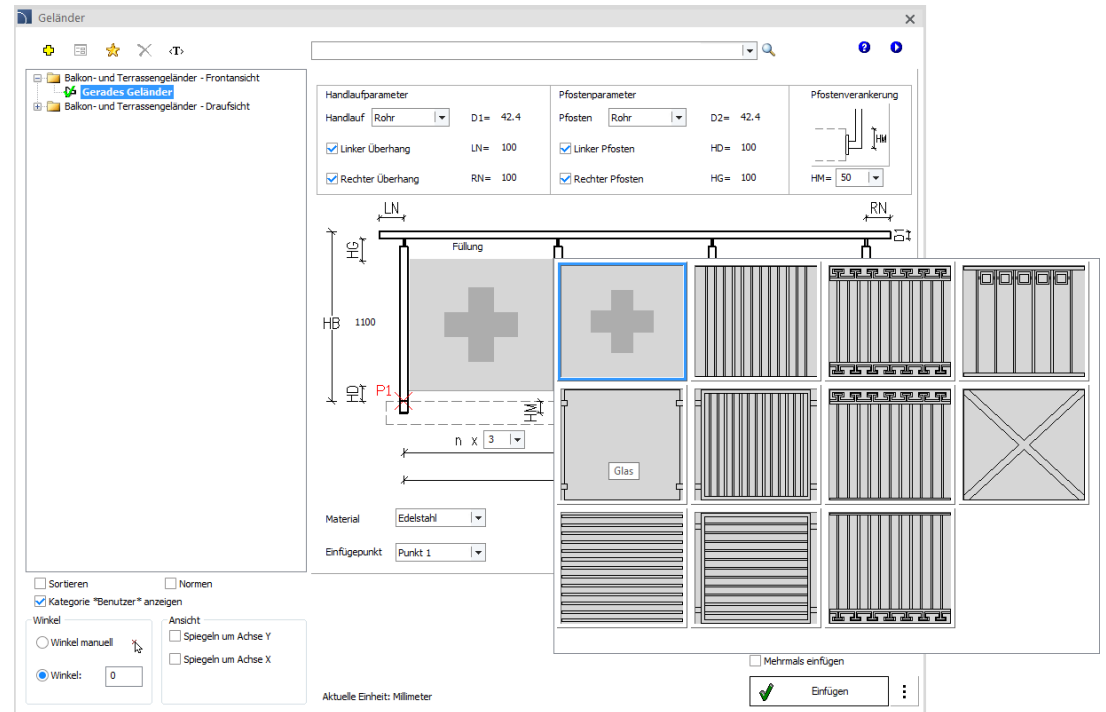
Geländer

‹T›

Balkon- und Terrassengeländer - Frontansicht
Gerades Geländer
Balkon- und Terrassengeländer - Draufsicht

Handlaufparameter
Handlauf Rohr D1= 42.4
Linker Überhang LN= 100
Rechter Überhang RN= 100

Pfostenparameter
Pfosten Rohr D2= 42.4
Linker Pfosten HD= 100
Rechter Pfosten HG= 100

Pfostenverankerung
HM
HM= 50

LN
RN
D1
HG
Füllung
HB
1100
HD
P1
HM
n x 3

Glas

Material Edelstahl
Einfügepunkt Punkt 1

Sortieren
Normen
Kategorie *Benutzer* anzeigen

Winkel
Winkel manuell
Winkel: 0

Ansicht
Spiegeln um Achse Y
Spiegeln um Achse X

Aktuelle Einheit: Millimeter

Mehrmals einfügen
Einfügen